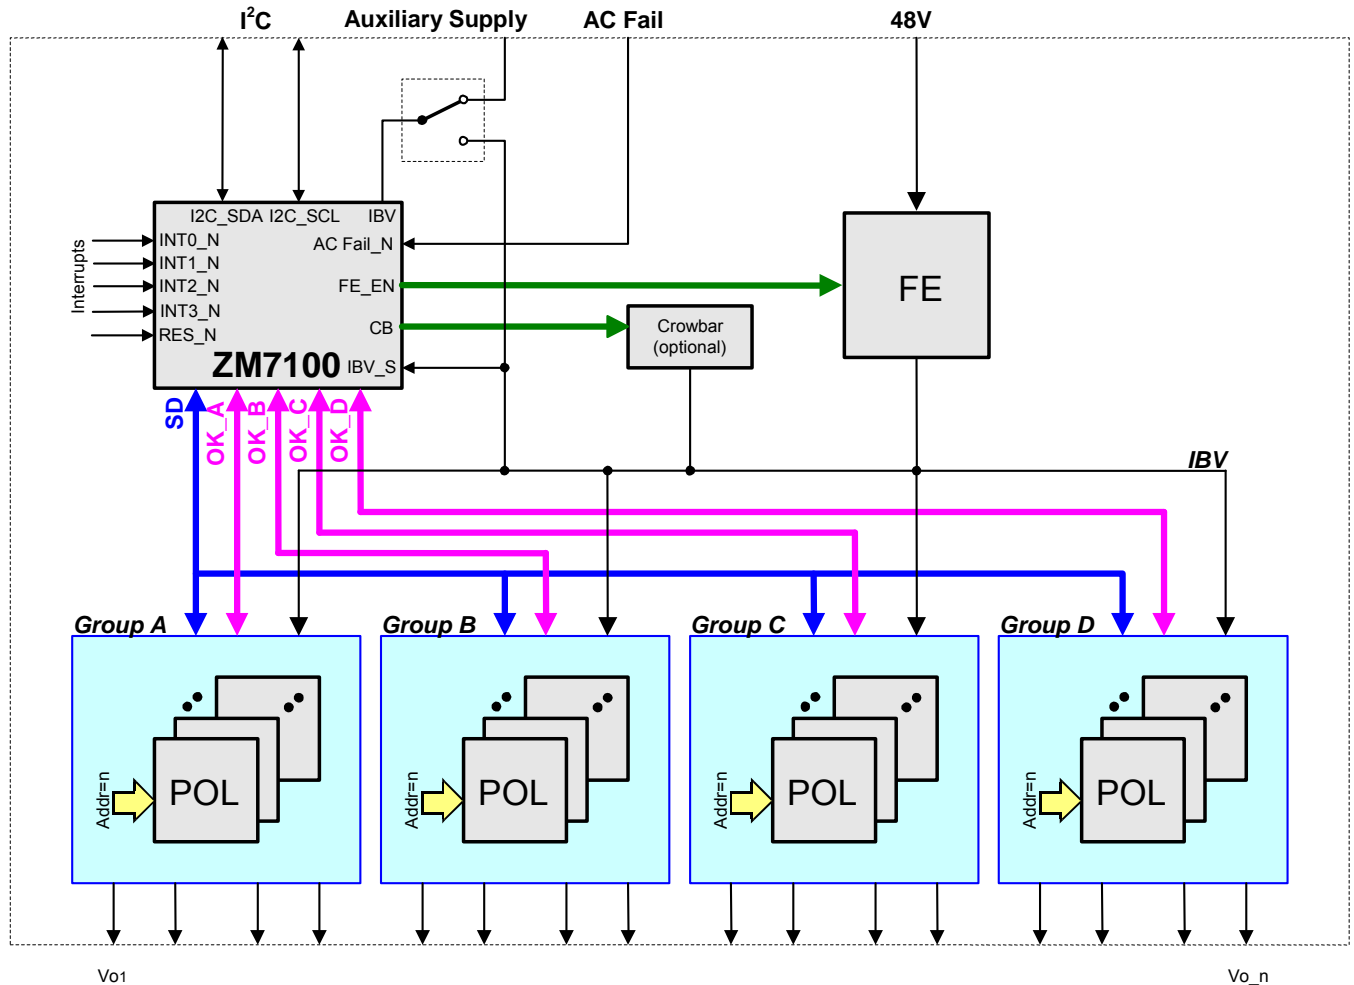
I$^2$C
Auxiliary Supply
AC Fail
48V

Interrupts
I2C_SDA I2C_SCL IBV
INT0_N
INT1_N
INT2_N
INT3_N
RES_N
AC Fail_N
FE_EN
CB
ZM7100
IBV_S

FE

Crowbar (optional)

SD
OK_A
OK_B
OK_C
OK_D

IBV

Group A
Addr=n
POL

Group B
Addr=n
POL

Group C
Addr=n
POL

Group D
Addr=n
POL

Vo1
Vo_n